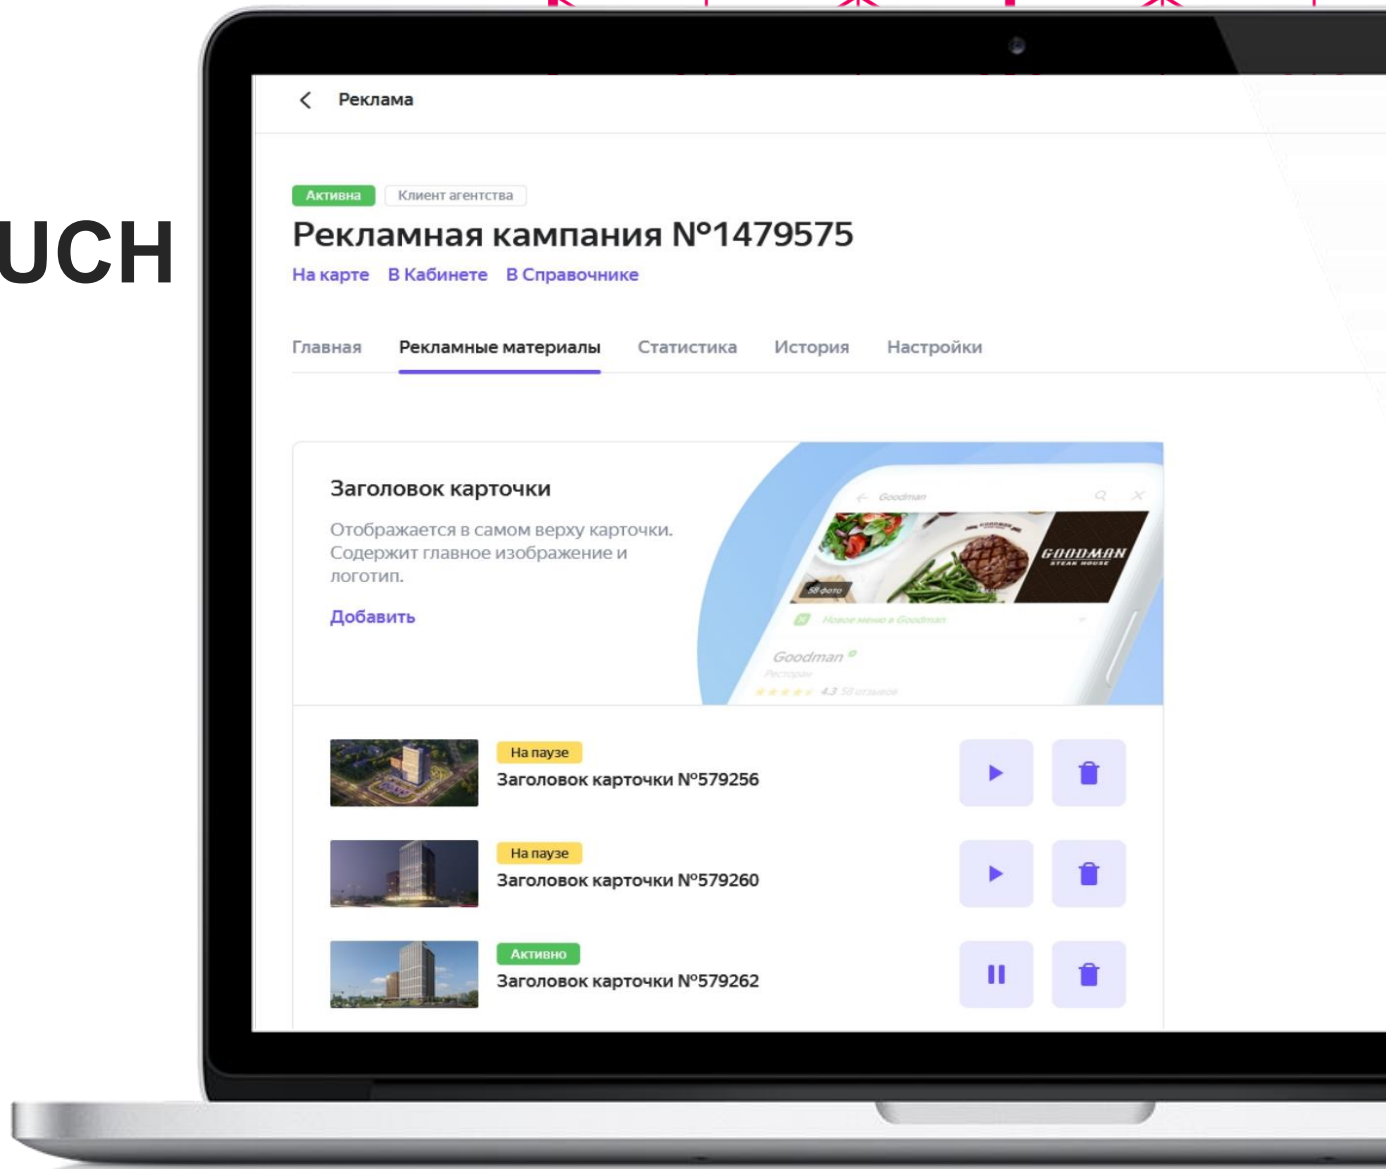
UCH

Реклама

Активна Клиент агентства

Рекламная кампания №1479575

На карте В Кабинете В Справочнике

Главная Рекламные материалы Статистика История Настройки

Заголовок карточки

Отображается в самом верху карточки. Содержит главное изображение и логотип.

Добавить

Goodman

GOODMAN STEAK HOUSE

Goodman

4.3

На паузе
Заголовок карточки №579256

На паузе
Заголовок карточки №579260

Активно
Заголовок карточки №579262